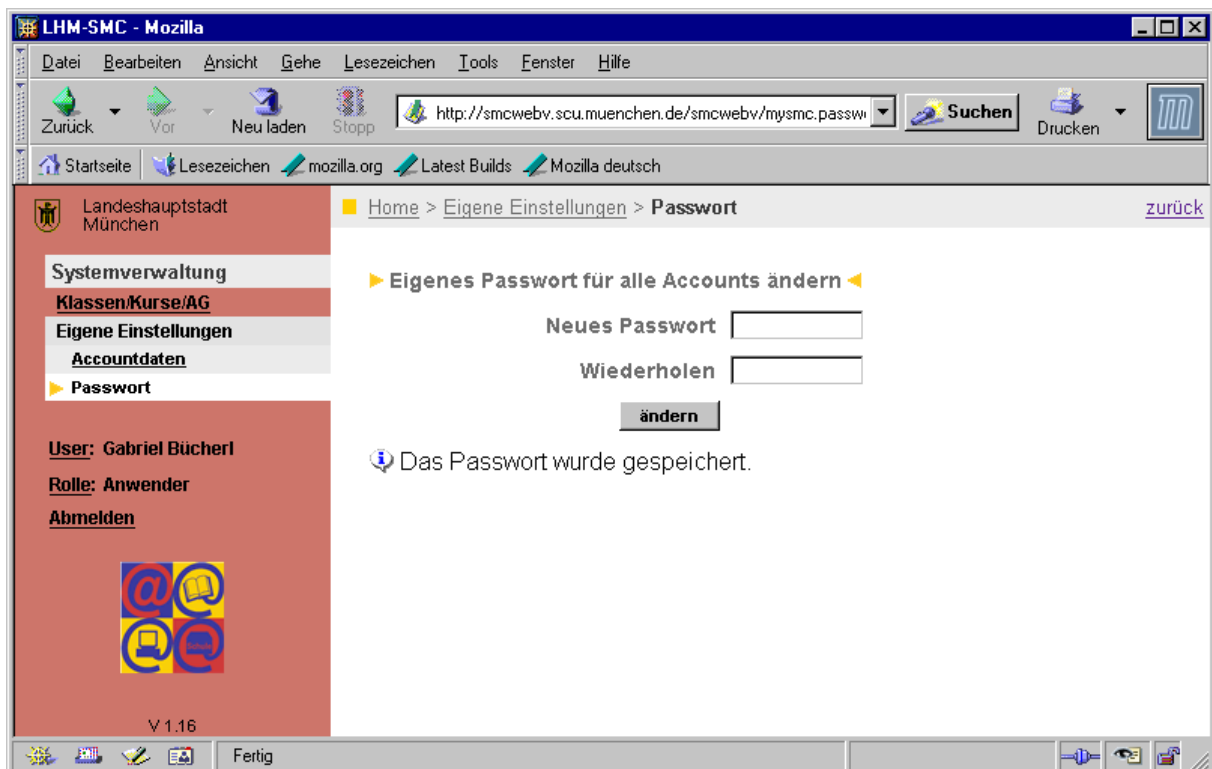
LHM-SMC - Mozilla

Datei Bearbeiten Ansicht Gehe Lesezeichen Tools Fenster Hilfe

Zurück Vor Neu laden Stopp http://smcwebv.scu.muenchen.de/smcwebv/mysmc.passw Suchen Drucken

Startseite Lesezeichen mozilla.org Latest Builds Mozilla deutsch

Landeshauptstadt München

Home > Eigene Einstellungen > Passwort

zurück

Systemverwaltung
Klassen/Kurse/AG
Eigene Einstellungen
Accountdaten
Passwort

Eigenes Passwort für alle Accounts ändern

Neues Passwort

Wiederholen

ändern

Das Passwort wurde gespeichert.

User: Gabriel Bücherl
Rolle: Anwender
Abmelden

V 1.16

Fertig